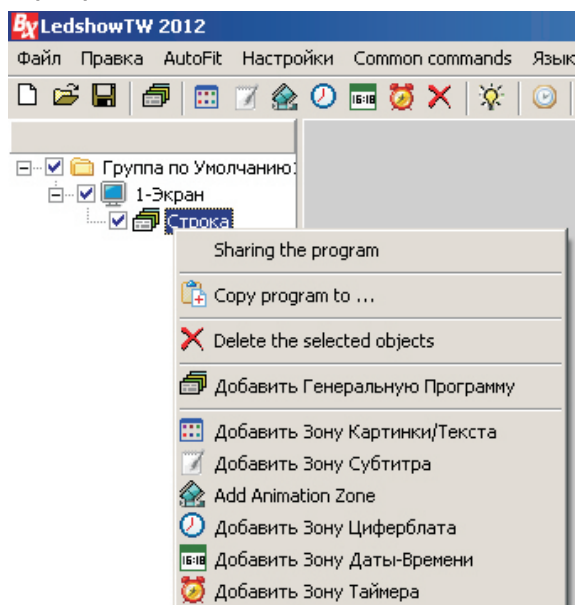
BX LedshowTW 2012

Файл Правка AutoFit Настройки Common commands Язык

16:18

Группа по Умолчанию1
1-Экран
Строка

Sharing the program

Copy program to ...

Delete the selected objects

Добавить Генеральную Программу

Добавить Зону Картинки/Текста
Добавить Зону Субтитра
Add Animation Zone
Добавить Зону Циферблата
16:18 Добавить Зону Даты-Времени
Добавить Зону Таймера